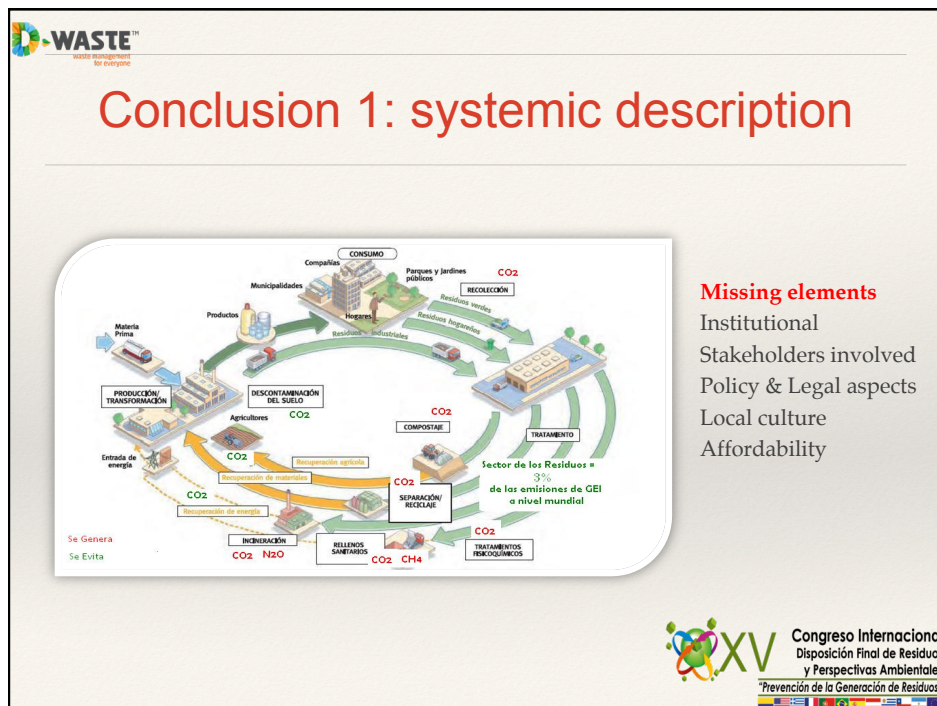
D-WASTE™
waste management for everyone

Conclusion 1: systemic description

CONSUMO
Compañías
Parques y Jardines públicos
$CO_2$
Municipalidades
RECOLECCIÓN
Productos
Hogares
Residuos verdes
Residuos hogareños
Residuos industriales
Materia Prima
PRODUCCIÓN/ TRANSFORMACIÓN
DESCONTAMINACIÓN DEL SUELO
Agricultores
$CO_2$
$CO_2$
COMPOSTAJE
TRATAMIENTO
Entrada de energía
$CO_2$
Recuperación agrícola
Recuperación de materiales
$CO_2$
Sector de los Residuos = 3% de las emisiones de GEI a nivel mundial
$CO_2$
SEPARACIÓN/ RECICLAJE
Recuperación de energía
$CO_2$
Se Genera
Se Evita
INCINERACIÓN
$CO_2$ $N_2O$
RELLENOS SANITARIOS
$CO_2$ $CH_4$
TRATAMIENTOS FISICOQUÍMICOS

Missing elements
Institutional
Stakeholders involved
Policy & Legal aspects
Local culture
Affordability

XV Congreso Internaciona
Disposición Final de Residuo
y Perspectivas Ambientale
"Prevención de la Generación de Residuos